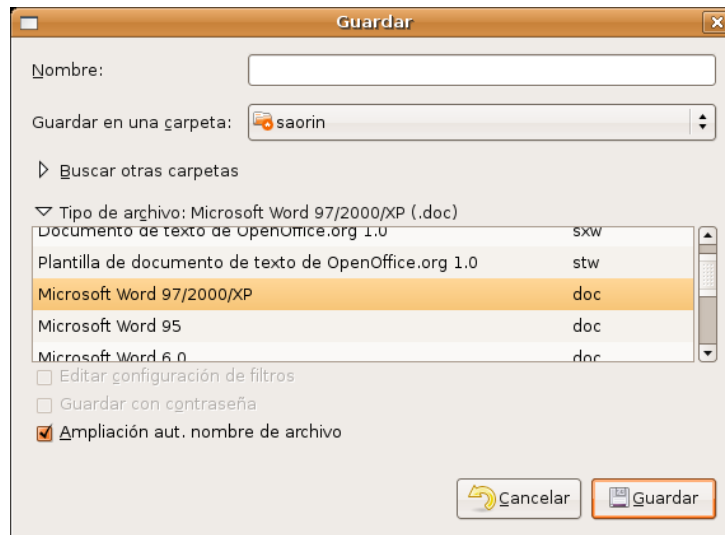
Guardar

Nombre:

Guardar en una carpeta: saorin

Buscar otras carpetas

Tipo de archivo: Microsoft Word 97/2000/XP (.doc)

| | |
|---|---|
| Documento de texto de OpenOffice.org 1.0 | sxw |
| Plantilla de documento de texto de OpenOffice.org 1.0 | stw |
| Microsoft Word 97/2000/XP | doc |
| Microsoft Word 95 | doc |
| Microsoft Word 6.0 | doc |

Editar configuración de filtros

Guardar con contraseña

Ampliación aut. nombre de archivo

Cancelar

Guardar